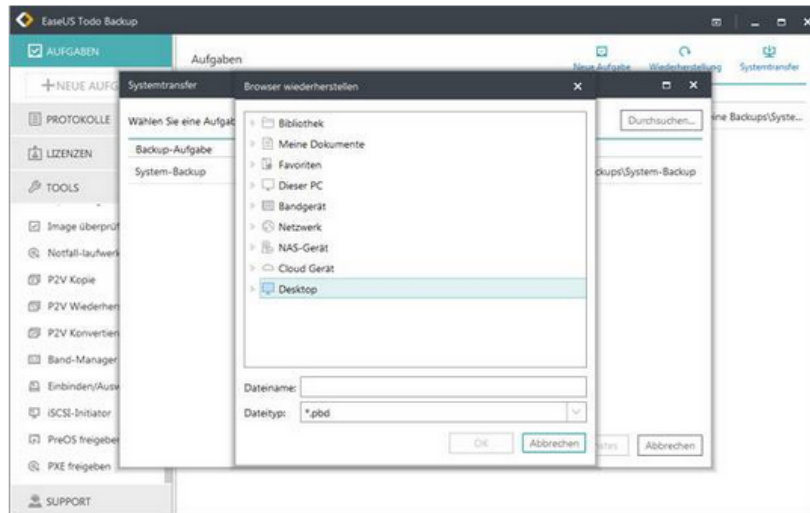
EaseUS Todo Backup

AUFGABEN
+NEUE AUFG
PROTOKOLLE
LIZENZEN
TOOLS
Image überprüf
Notfall-laufwerk
P2V Kopie
P2V Wiederher
P2V Konvertien
Band-Manager
Einbinden/Ausw
iSCSI-Initiator
PreOS freigeben
PXE freigeben
SUPPORT

Aufgaben
Neue Aufgabe
Wiederherstellung
Systemtransfer

Systemtransfer
Wählen Sie eine Aufgab
Backup-Aufgabe
System-Backup
Durchsuchen...
ine Backups\Syste...
ckups\System-Backup
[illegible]ites
Abbrechen

Browser wiederherstellen
Bibliothek
Meine Dokumente
Favoriten
Dieser PC
Bandgerät
Netzwerk
NAS-Gerät
Cloud Gerät
Desktop
Dateiname:
Dateityp: *.pbd
OK
Abbrechen